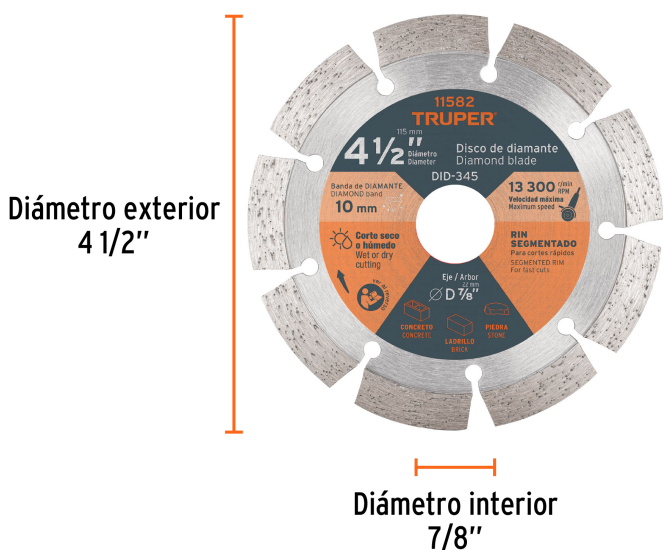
Diámetro exterior
4 1/2''

11582
TRUPER
115 mm
$4\frac{1}{2}''$
Diámetro
Diameter
Disco de diamante
Diamond blade
DID-345
Banda de DIAMANTE
DIAMOND band
10 mm
13 300 r/min RPM
Velocidad máxima
Maximum speed
Corte seco o húmedo
Wet or dry cutting
RIN SEGMENTADO
Para cortes rápidos
SEGMENTED RIM
For fast cuts
Eje / Arbor
22 mm
$\varnothing$ D $\frac{7}{8}''$
CONCRETO
CONCRETE
LADRILLO
BRICK
PIEDRA
STONE

Diámetro interior
7/8''